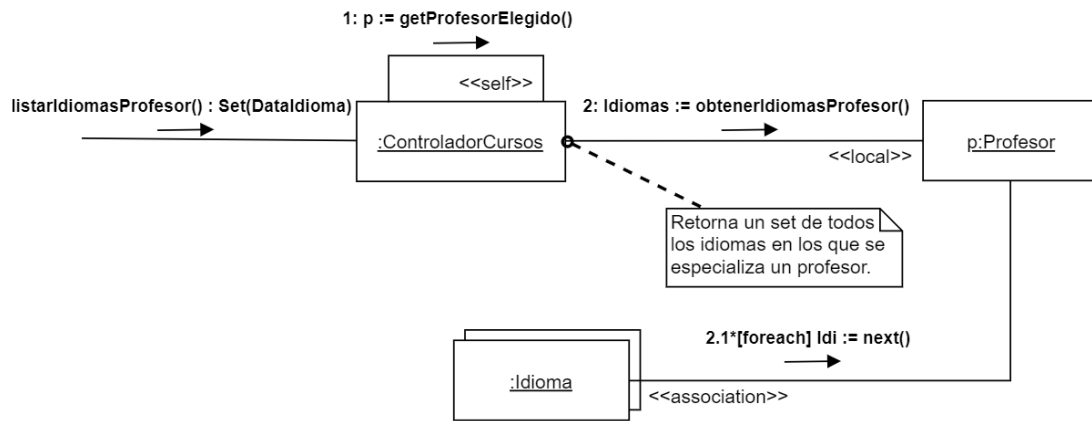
1: p := getProfesorElegido()

<<self>>

listarIdiomasProfesor() : Set(DataIdioma)

:ControladorCursos

2: Idiomas := obtenerIdiomasProfesor()

<<local>>

p:Profesor

Retorna un set de todos los idiomas en los que se especializa un profesor.

2.1*[foreach] Idi := next()

:Idioma

<<association>>